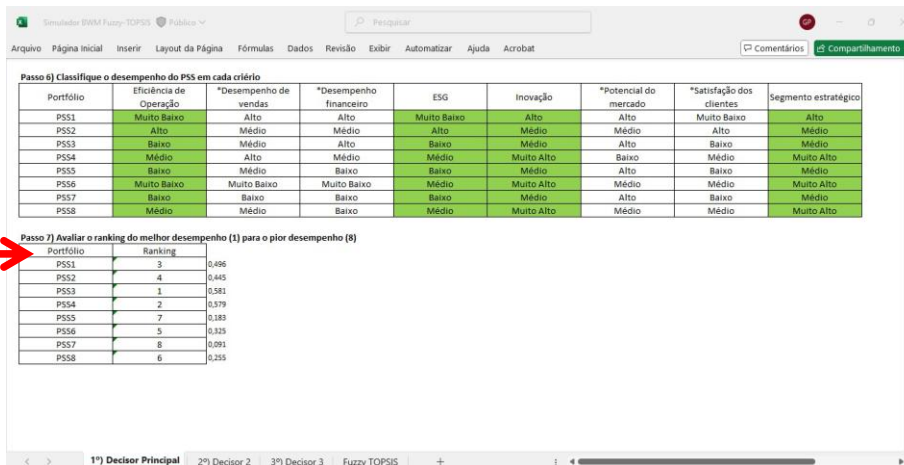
Simulador BWM Fuzzy-TOPSIS Público

Pesquisar

GP

Arquivo Página Inicial Inserir Layout da Página Fórmulas Dados Revisão Exibir Automatizar Ajuda Acrobat

Comentários Compartilhamento

Passo 6) Classifique o desempenho do PSS em cada critério

| Portfólio | Eficiência de Operação | *Desempenho de vendas | *Desempenho financeiro | ESG | Inovação | *Potencial do mercado | *Satisfação dos clientes | Segmento estratégico |
|---|---|---|---|---|---|---|---|---|
| PSS1 | Muito Baixo | Alto | Alto | Muito Baixo | Alto | Alto | Muito Baixo | Alto |
| PSS2 | Alto | Médio | Médio | Alto | Médio | Médio | Alto | Médio |
| PSS3 | Baixo | Médio | Alto | Baixo | Médio | Alto | Baixo | Médio |
| PSS4 | Médio | Alto | Médio | Médio | Muito Alto | Baixo | Médio | Muito Alto |
| PSS5 | Baixo | Médio | Baixo | Baixo | Médio | Alto | Baixo | Médio |
| PSS6 | Muito Baixo | Muito Baixo | Muito Baixo | Médio | Muito Alto | Médio | Médio | Muito Alto |
| PSS7 | Baixo | Baixo | Baixo | Baixo | Médio | Alto | Baixo | Médio |
| PSS8 | Médio | Médio | Baixo | Médio | Muito Alto | Médio | Médio | Muito Alto |

Passo 7) Avaliar o ranking do melhor desempenho (1) para o pior desempenho (8)

| Portfólio | Ranking | |
|---|---|---|
| PSS1 | 3 | 0,496 |
| PSS2 | 4 | 0,445 |
| PSS3 | 1 | 0,581 |
| PSS4 | 2 | 0,579 |
| PSS5 | 7 | 0,183 |
| PSS6 | 5 | 0,325 |
| PSS7 | 8 | 0,091 |
| PSS8 | 6 | 0,255 |

1º) Decisor Principal 2º) Decisor 2 3º) Decisor 3 Fuzzy TOPSIS +